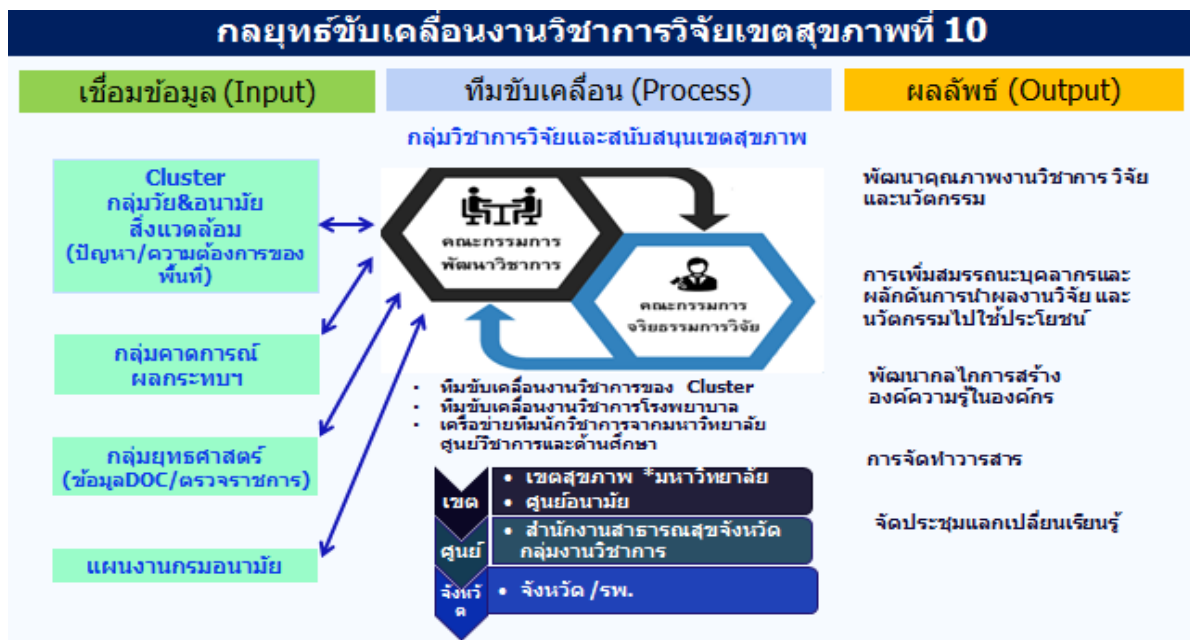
กลยุทธ์ขับเคลื่อนงานวิชาการวิจัยเขตสุขภาพที่ 10

เชื่อมข้อมูล (Input)

ทีมขับเคลื่อน (Process)

ผลลัพธ์ (Output)

กลุ่มวิชาการวิจัยและสนับสนุนเขตสุขภาพ

Cluster
กลุ่มวัย&อนามัยสิ่งแวดล้อม
(ปัญหา/ความต้องการของพื้นที่)

กลุ่มคาดการณ์ผลกระทบฯ

กลุ่มยุทธศาสตร์
(ข้อมูลDOC/ตรวจราชการ)

แผนงานกรมอนามัย

คณะกรรมการพัฒนาวิชาการ

คณะกรรมการจริยธรรมการวิจัย

• ทีมขับเคลื่อนงานวิชาการของ Cluster
• ทีมขับเคลื่อนงานวิชาการโรงพยาบาล
• เครือข่ายทีมนักวิชาการจากมหาวิทยาลัย ศูนย์วิชาการและด้านศึกษา

เขต
• เขตสุขภาพ *มหาวิทยาลัย
• ศูนย์อนามัย

ศูนย์
• สำนักงานสาธารณสุขจังหวัด กลุ่มงานวิชาการ

จังหวัด
• จังหวัด /รพ.

พัฒนาคุณภาพงานวิชาการ วิจัยและนวัตกรรม

การเพิ่มสมรรถนะบุคลากรและผลักดันการนำผลงานวิจัย และนวัตกรรมไปใช้ประโยชน์

พัฒนากลไกการสร้างองค์ความรู้ในองค์กร

การจัดทำวารสาร

จัดประชุมแลกเปลี่ยนเรียนรู้